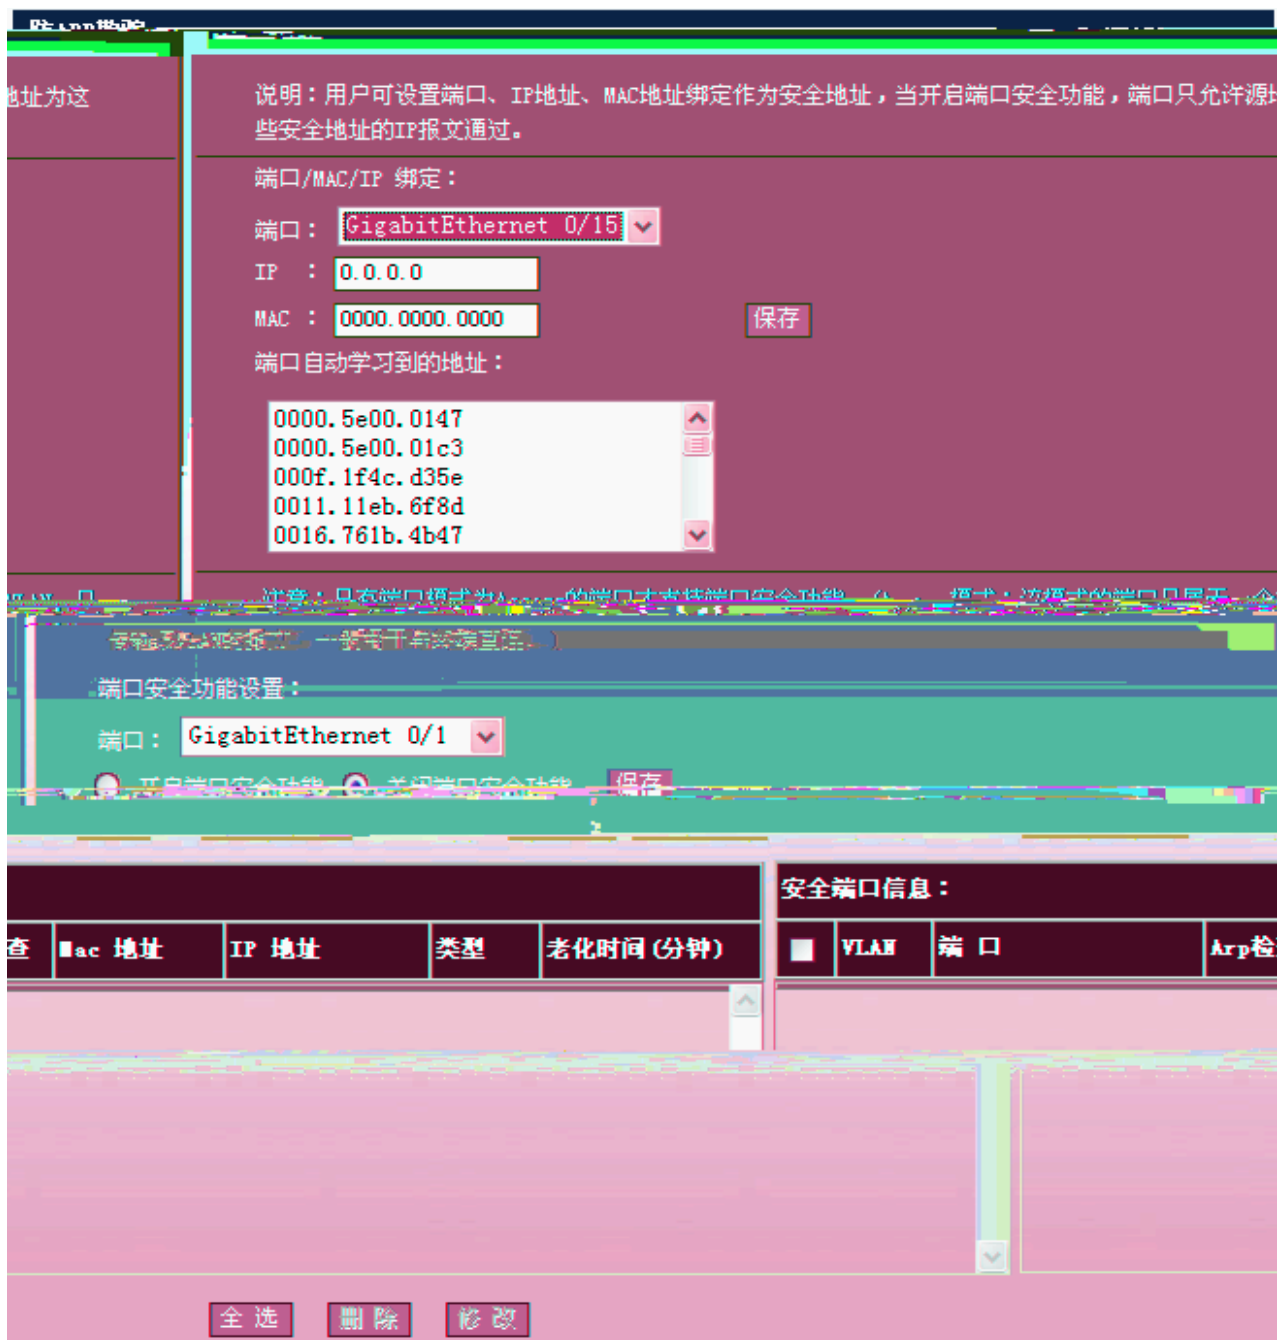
地址为这

说明：用户可设置端口、IP地址、MAC地址绑定作为安全地址，当开启端口安全功能，端口只允许源 些安全地址的IP报文通过。

端口/MAC/IP 绑定：

端口： GigabitEthernet 0/15

IP ： 0.0.0.0

MAC ： 0000.0000.0000

保存

端口自动学习到的地址：

0000.5e00.0147
0000.5e00.01c3
000f.1f4c.d35e
0011.11eb.6f8d
0016.761b.4b47

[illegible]

端口安全功能设置：

端口： GigabitEthernet 0/1

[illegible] 保存

安全端口信息：

| 查 | Mac 地址 | IP 地址 | 类型 | 老化时间(分钟) |
|---|---|---|---|---|

| | VLAN | 端 口 | Arp检 |
|---|---|---|---|

全 选 删 除 修 改